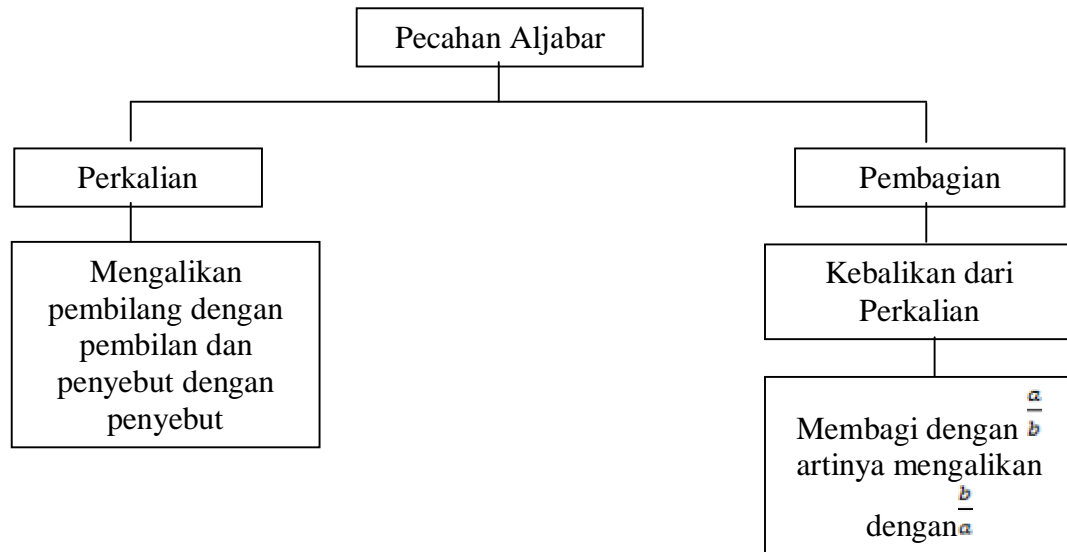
Pecahan Aljabar

Perkalian

Mengalikan pembilang dengan pembilan dan penyebut dengan penyebut

Pembagian

Kebalikan dari Perkalian

Membagi dengan $\frac{a}{b}$ artinya mengalikan dengan $\frac{b}{a}$